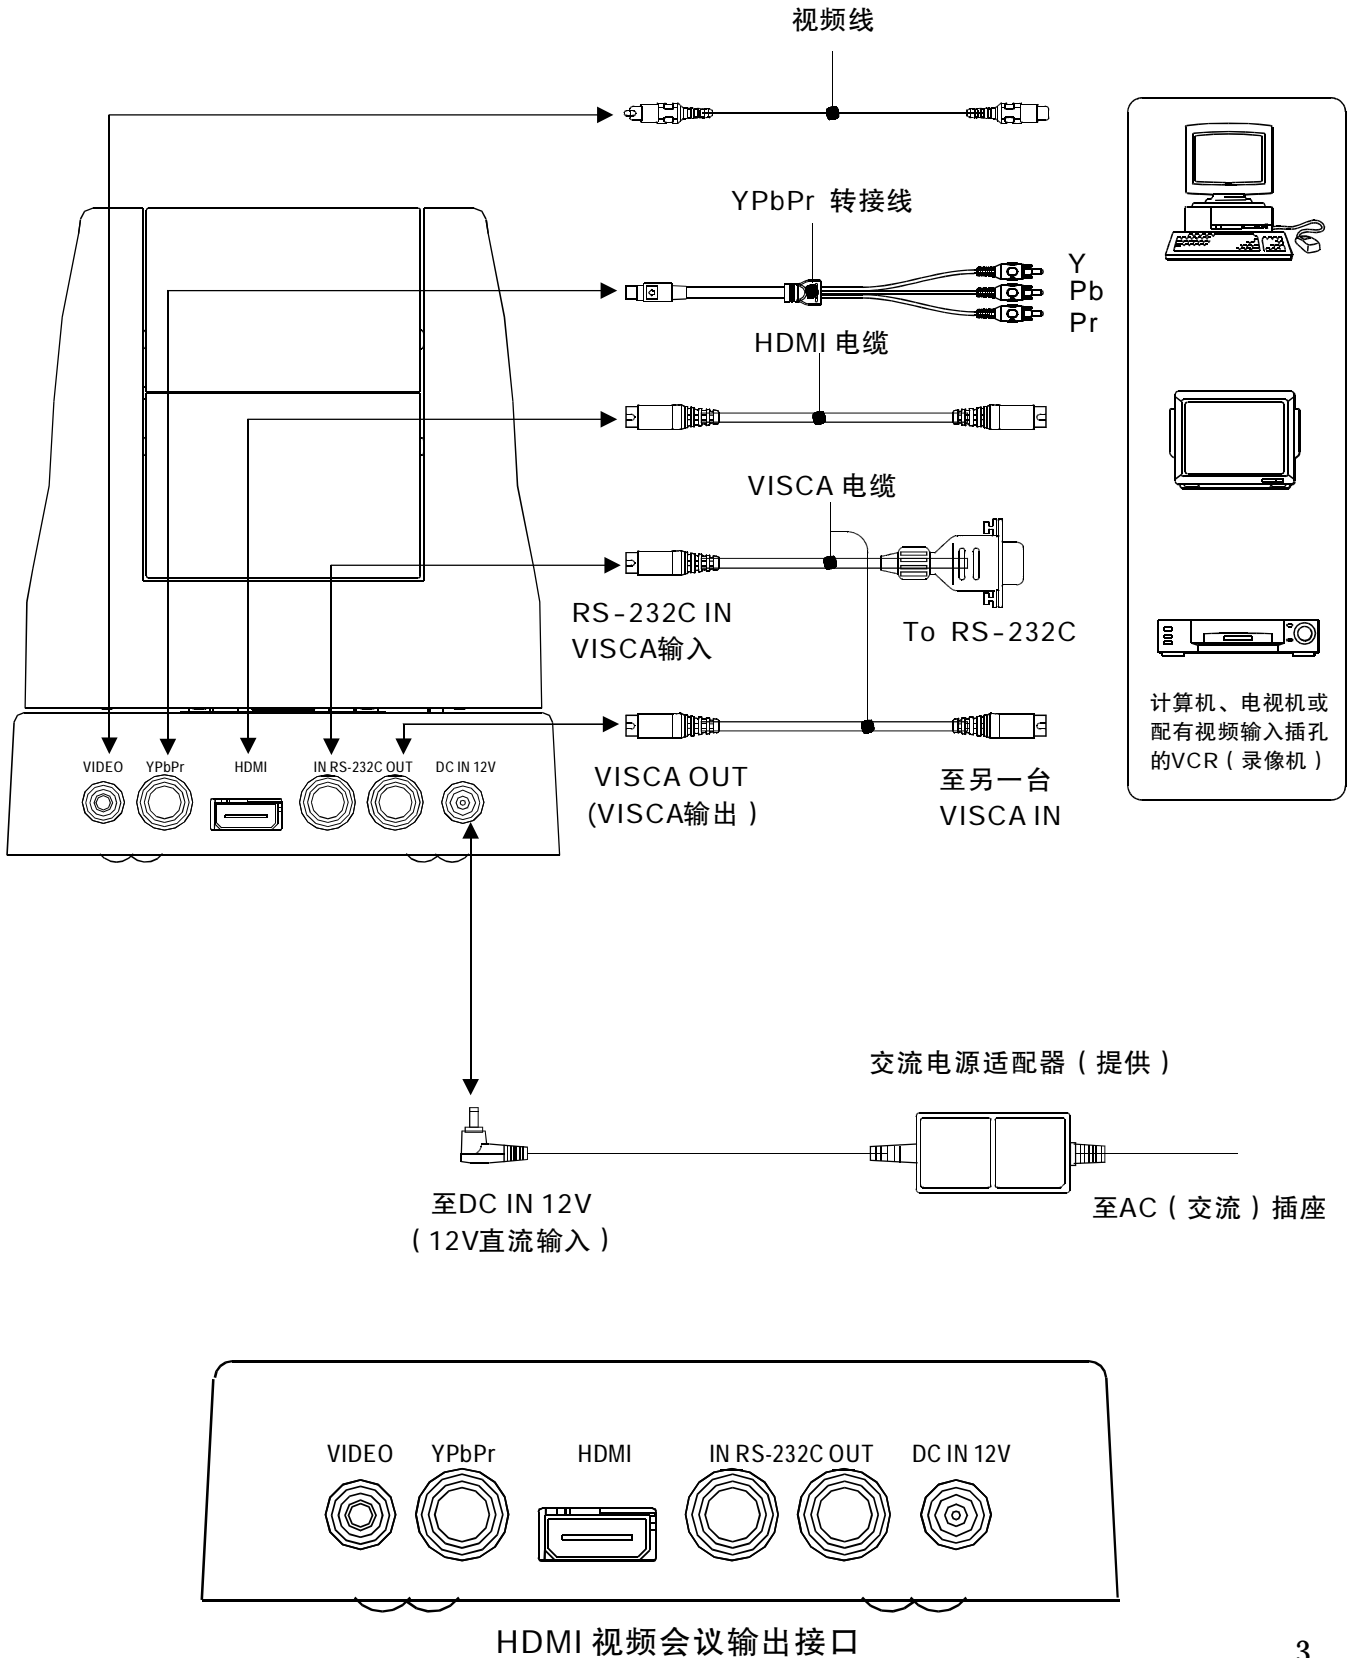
视频线

YPbPr 转接线

Y
Pb
Pr

HDMI 电缆

VISCA 电缆

RS-232C IN
VISCA输入

To RS-232C

计算机、电视机或配有视频输入插孔的VCR（录像机）

VIDEO YPbPr HDMI IN RS-232C OUT DC IN 12V

VISCA OUT
(VISCA输出）

至另一台
VISCA IN

交流电源适配器（提供）

至DC IN 12V
（12V直流输入）

至AC（交流）插座

VIDEO YPbPr HDMI IN RS-232C OUT DC IN 12V

HDMI 视频会议输出接口

3